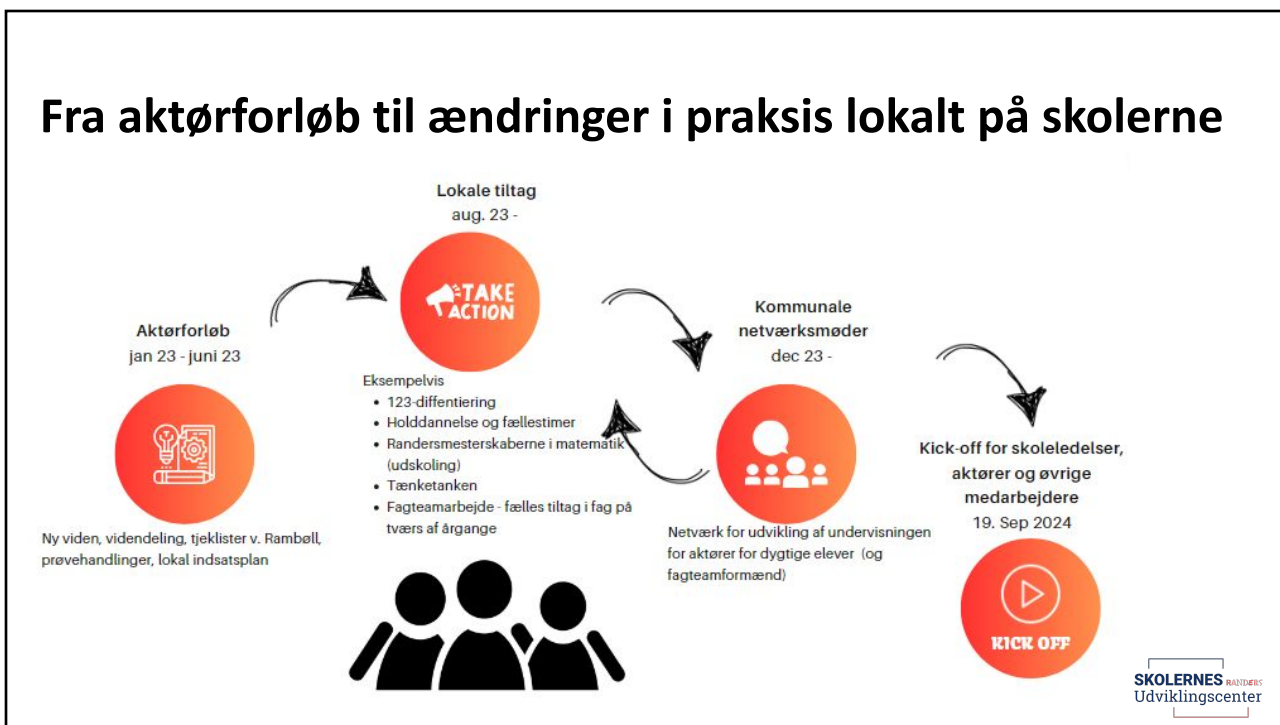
Fra aktørforløb til ændringer i praksis lokalt på skolerne

Aktørforløb
jan 23 - juni 23

Ny viden, videndeling, tjeklister v. Rambøll, prøvehandlinger, lokal indsatsplan

Lokale tiltag
aug. 23 -

TAKE ACTION

Eksempelvis
- 123-diffentiering
- Holddannelse og fællestimer
- Randersmesterskaberne i matematik (udskoling)
- Tænketanken
- Fagteamarbejde - fælles tiltag i fag på tværs af årgange

Kommunale netværksmøder
dec 23 -

Netværk for udvikling af undervisningen for aktører for dygtige elever (og fagteamformænd)

Kick-off for skoleledelser, aktører og øvrige medarbejdere
19. Sep 2024

KICK OFF

SKOLERNES RANDERS
Udviklingscenter